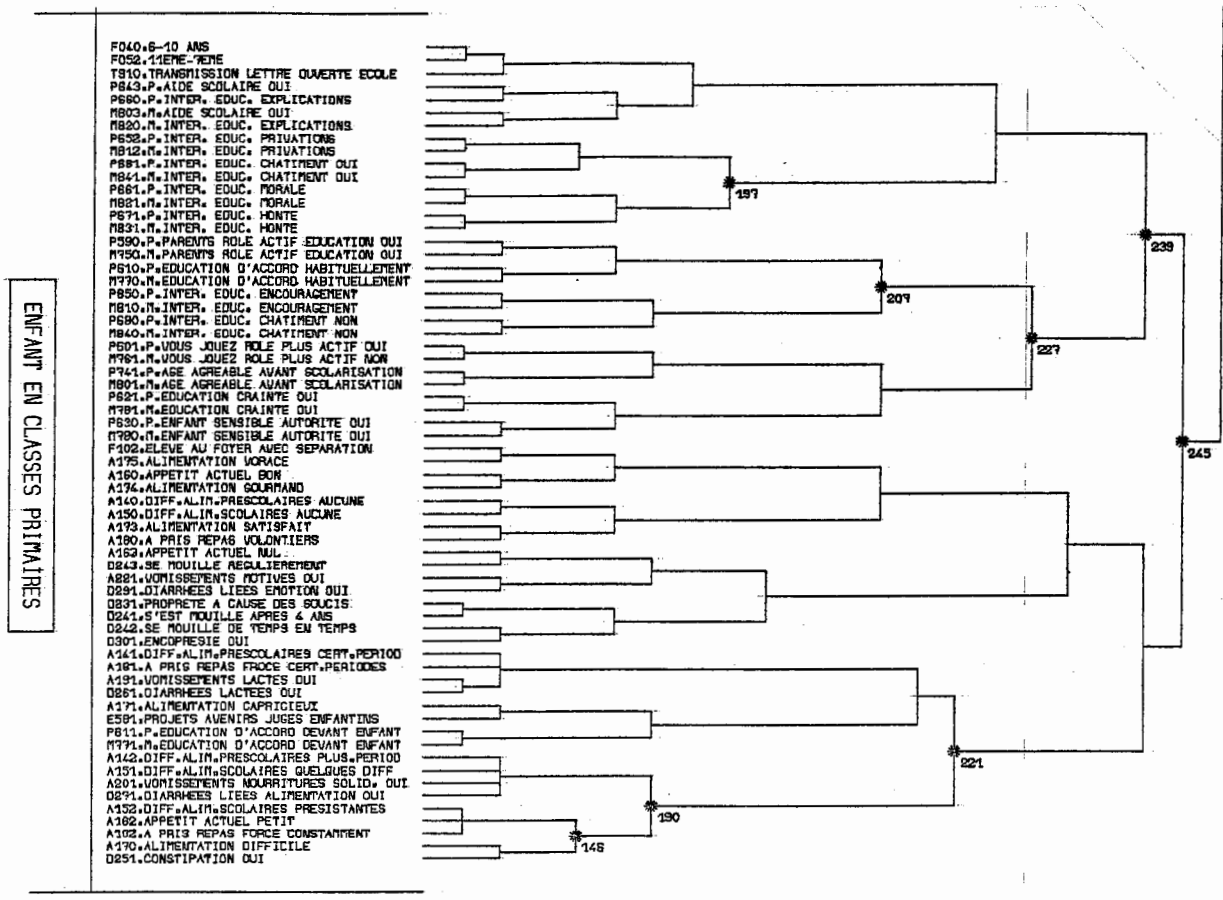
ENFANT EN CLASSES PRIMAIRES

F040.6-10 ANS
F052.11EME-7EME
T910.TRANSMISSION LETTRE OUVERTE ECOLE
P643.P.AIDE SCOLAIRE OUI
P660.P.INTER. EDUC. EXPLICATIONS
M803.M.AIDE SCOLAIRE OUI
M820.M.INTER. EDUC. EXPLICATIONS
P652.P.INTER. EDUC. PRIVATIONS
M812.M.INTER. EDUC. PRIVATIONS
P681.P.INTER. EDUC. CHATIMENT OUI
M841.M.INTER. EDUC. CHATIMENT OUI
P661.P.INTER. EDUC. MORALE
M821.M.INTER. EDUC. MORALE
P671.P.INTER. EDUC. HONTE
M831.M.INTER. EDUC. HONTE
P590.P.PARENTS ROLE ACTIF EDUCATION OUI
M750.M.PARENTS ROLE ACTIF EDUCATION OUI
P610.P.EDUCATION D'ACCORD HABITUELLEMENT
M770.M.EDUCATION D'ACCORD HABITUELLEMENT
P650.P.INTER. EDUC. ENCOURAGEMENT
M810.M.INTER. EDUC. ENCOURAGEMENT
P680.P.INTER. EDUC. CHATIMENT NON
M840.M.INTER. EDUC. CHATIMENT NON
P601.P.VOUS JOUEZ ROLE PLUS ACTIF OUI
M761.M.VOUS JOUEZ ROLE PLUS ACTIF NON
P741.P.AGE AGREABLE AVANT SCOLARISATION
M801.M.AGE AGREABLE AVANT SCOLARISATION
P621.P.EDUCATION CRAINTE OUI
M781.M.EDUCATION CRAINTE OUI
P630.P.ENFANT SENSIBLE AUTORITE OUI
M790.M.ENFANT SENSIBLE AUTORITE OUI
F102.ELEVE AU FOYER AVEC SEPARATION
A175.ALIMENTATION VORACE
A160.APPETIT ACTUEL BON
A174.ALIMENTATION GOURMAND
A140.DIFF.ALIM.PRESCOLAIRES AUCUNE
A150.DIFF.ALIM.SCOLAIRES AUCUNE
A173.ALIMENTATION SATISFAIT
A180.A PRIS REPAS VOLONTIERS
A163.APPETIT ACTUEL NUL
D243.SE MOUILLE REGULIEREMENT
A221.VOMISSEMENTS MOTIVES OUI
D291.DIARRHEES LIEES EMOTION OUI
D831.PROPRETE A CAUSE DES SOUCIS
D241.S'EST MOUILLE APRES 4 ANS
D242.SE MOUILLE DE TEMPS EN TEMPS
D301.ENCOPRESIE OUI
A141.DIFF.ALIM.PRESCOLAIRES CERT.PERIOD
A181.A PRIS REPAS FROCE CERT.PERIODES
A191.VOMISSEMENTS LACTES OUI
D261.DIARRHEES LACTEES OUI
A171.ALIMENTATION CAPRICIEUX
E581.PROJETS AVENIRS JUGES ENFANTINS
P611.P.EDUCATION D'ACCORD DEVANT ENFANT
M771.M.EDUCATION D'ACCORD DEVANT ENFANT
A142.DIFF.ALIM.PRESCOLAIRES PLUS.PERIOD
A151.DIFF.ALIM.SCOLAIRES QUELQUES DIFF
A201.VOMISSEMENTS NOURRITURES SOLID. OUI
D271.DIARRHEES LIEES ALIMENTATION OUI
A152.DIFF.ALIM.SCOLAIRES PRESISTANTES
A162.APPETIT ACTUEL PETIT
A182.A PRIS REPAS FORCE CONSTAMMENT
A170.ALIMENTATION DIFFICILE
D251.CONSTIPATION OUI

197
207
227
239
245
221
190
146